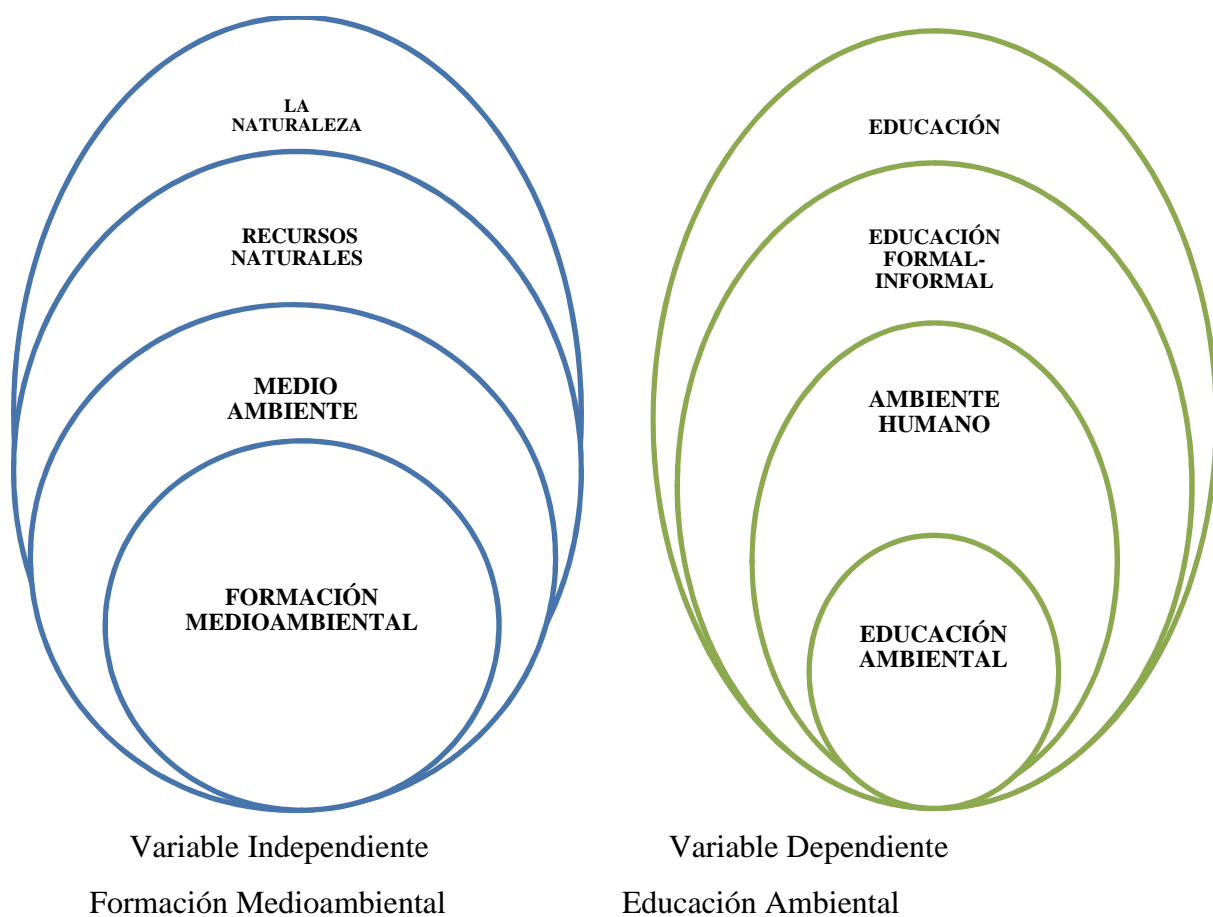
LA NATURALEZA

RECURSOS NATURALES

MEDIO AMBIENTE

FORMACIÓN MEDIOAMBIENTAL

EDUCACIÓN

EDUCACIÓN FORMAL-INFORMAL

AMBIENTE HUMANO

EDUCACIÓN AMBIENTAL

Variable Independiente

Formación Medioambiental

Variable Dependiente

Educación Ambiental